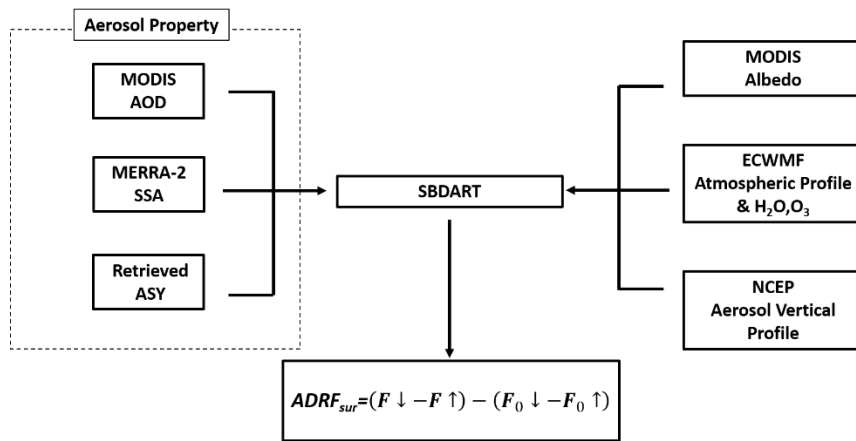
Aerosol Property

MODIS
AOD

MERRA-2
SSA

Retrieved
ASY

SBDART

MODIS
Albedo

ECWMF
Atmospheric Profile
& $H_2O$,$O_3$

NCEP
Aerosol Vertical
Profile

$ADRF_{sur}=(F\downarrow - F\uparrow) - (F_0\downarrow - F_0\uparrow)$